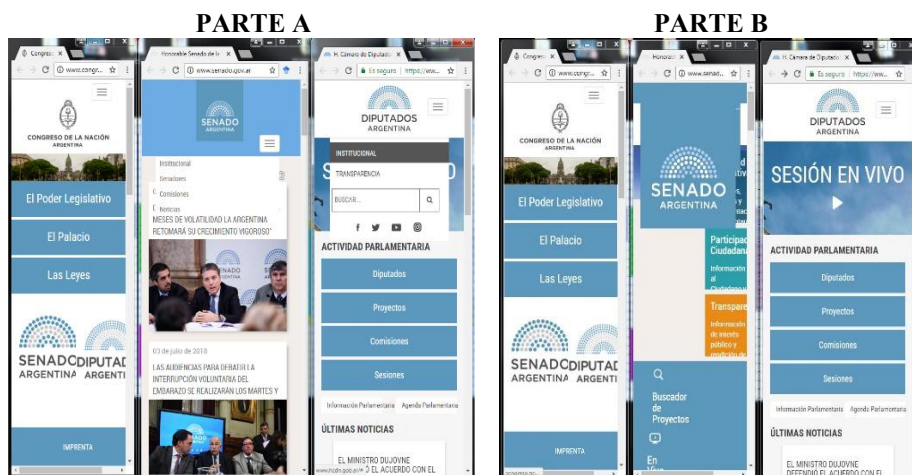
PARTE A

Congreso ×
www.congr...

CONGRESO DE LA NACIÓN
ARGENTINA

El Poder Legislativo

El Palacio

Las Leyes

SENADO
ARGENTINA

DIPUTAD
ARGENTI

IMPRENTA

Honorable Senado de la ×
www.senado.gov.ar

SENADO
ARGENTINA

Institucional
Senadores
Comisiones
Noticias

MESES DE VOLATILIDAD LA ARGENTINA RETOMARÁ SU CRECIMIENTO VIGOROSO"

03 de julio de 2018

LAS AUDIENCIAS PARA DEBATIR LA INTERRUPCIÓN VOLUNTARIA DEL EMBARAZO SE REALIZARÁN LOS MARTES Y

H. Cámara de Diputados ×
Es seguro | https://www...

DIPUTADOS
ARGENTINA

INSTITUCIONAL
TRANSPARENCIA
BUSCAR...

ACTIVIDAD PARLAMENTARIA

Diputados

Proyectos

Comisiones

Sesiones

Información Parlamentaria
Agenda Parlamentaria

ÚLTIMAS NOTICIAS

EL MINISTRO DUJOVNE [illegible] EL ACUERDO CON EL

PARTE B

Congreso ×
www.congr...

CONGRESO DE LA NACIÓN
ARGENTINA

El Poder Legislativo

El Palacio

Las Leyes

SENADO
ARGENTINA

DIPUTAD
ARGENTI

IMPRENTA

Honorable ×
www.senad...

SENADO
ARGENTINA

Participación Ciudadana

Transparencia

Buscador de Proyectos

En Vivo

H. Cámara de Diputados ×
Es seguro | https://www...

DIPUTADOS
ARGENTINA

SESIÓN EN VIVO

ACTIVIDAD PARLAMENTARIA

Diputados

Proyectos

Comisiones

Sesiones

Información Parlamentaria
Agenda Parlamentaria

ÚLTIMAS NOTICIAS

EL MINISTRO DUJOVNE DEFENDIÓ EL ACUERDO CON EL